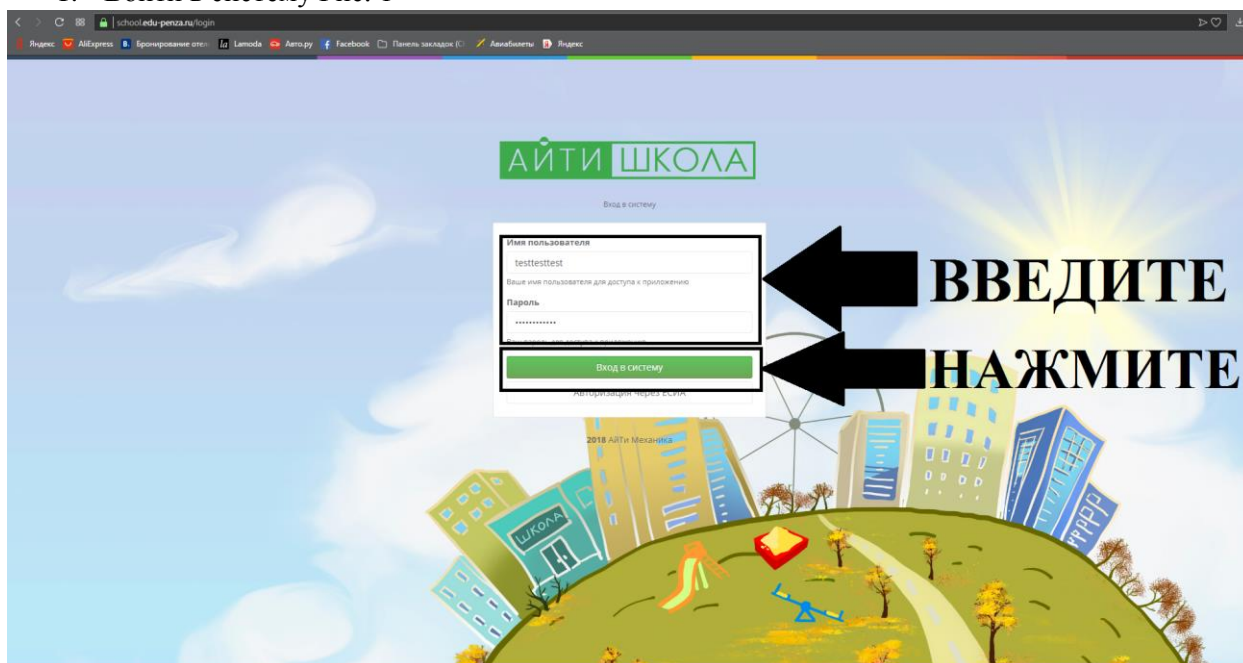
1. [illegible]

school.edu-penza.ru/login

Яндекс AliExpress Бронирование отел Lamoda Авто.ру Facebook Панель закладок Авиабилеты Яндекс

АЙТИ ШКОЛА

Вход в систему

Имя пользователя

testtesttest

Ваше имя пользователя для доступа к приложению

Пароль

••••••••••••

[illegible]

Вход в систему

Авторизация через ЕСИА

2018 АйТи Механика

ВВЕДИТЕ

НАЖМИТЕ

ШКОЛА